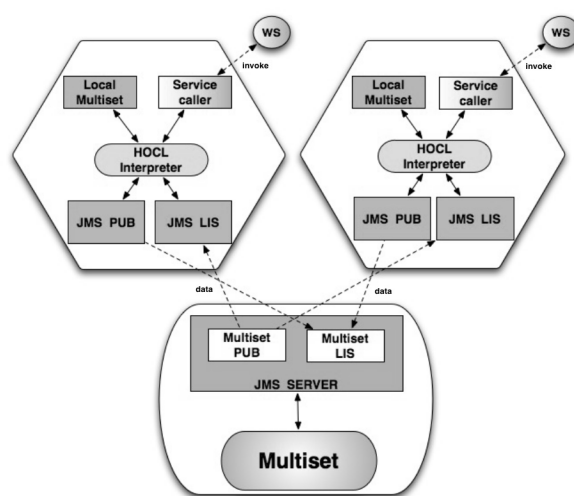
WS

invoke

Local Multiset

Service caller

HOCL Interpreter

JMS PUB

JMS LIS

WS

invoke

Local Multiset

Service caller

HOCL Interpreter

JMS PUB

JMS LIS

data

data

Multiset PUB

Multiset LIS

JMS SERVER

Multiset